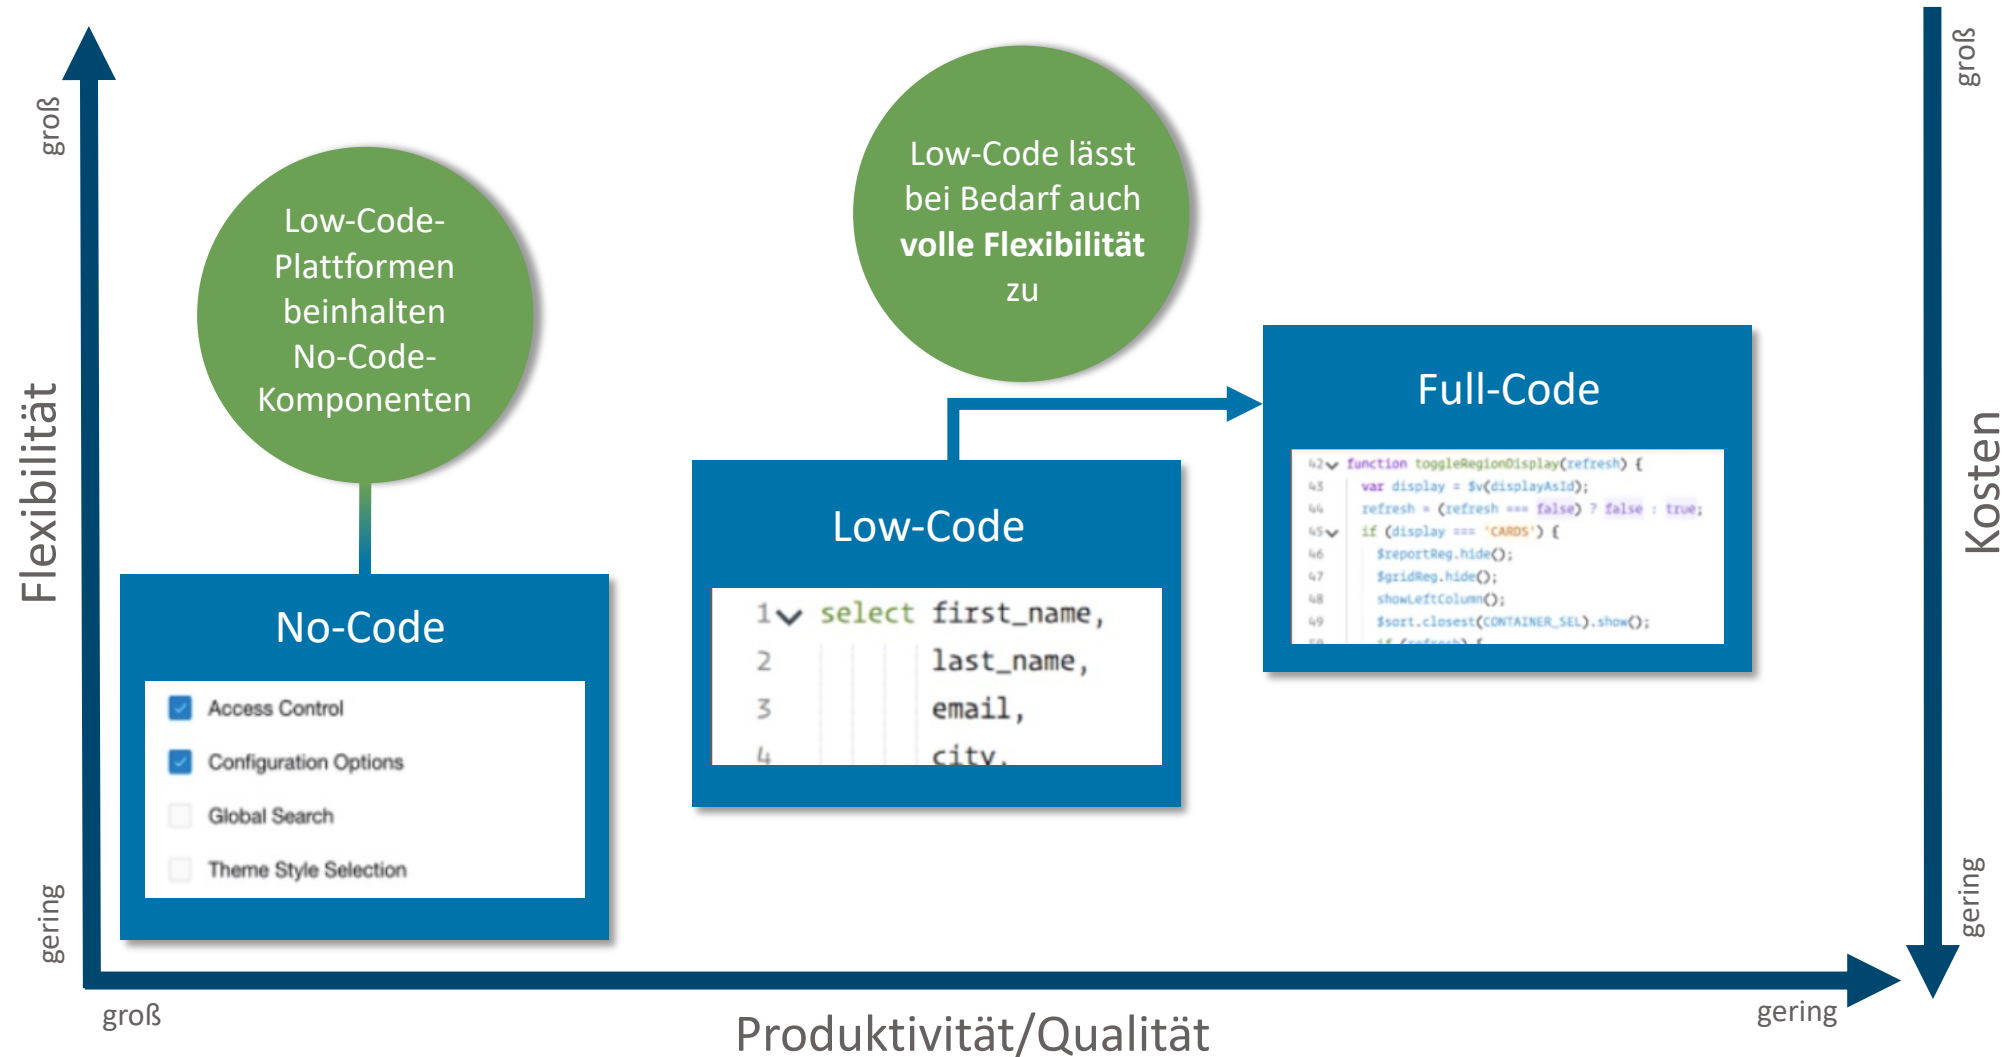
groß

Flexibilität

gering

Low-Code-Plattformen beinhalten No-Code-Komponenten

Low-Code lässt bei Bedarf auch **volle Flexibilität** zu

groß

Kosten

gering

No-Code

Access Control

Configuration Options

Global Search

Theme Style Selection

Low-Code

1 select first_name,
2 last_name,
3 email,
4 city,

Full-Code

42 function toggleRegionDisplay(refresh) {
43 var display = $v(displayAsId);
44 refresh = (refresh === false) ? false : true;
45 if (display === 'CARDS') {
46 $reportReg.hide();
47 $gridReg.hide();
48 showLeftColumn();
49 $sort.closest(CONTAINER_SEL).show();
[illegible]

groß

Produktivität/Qualität

gering